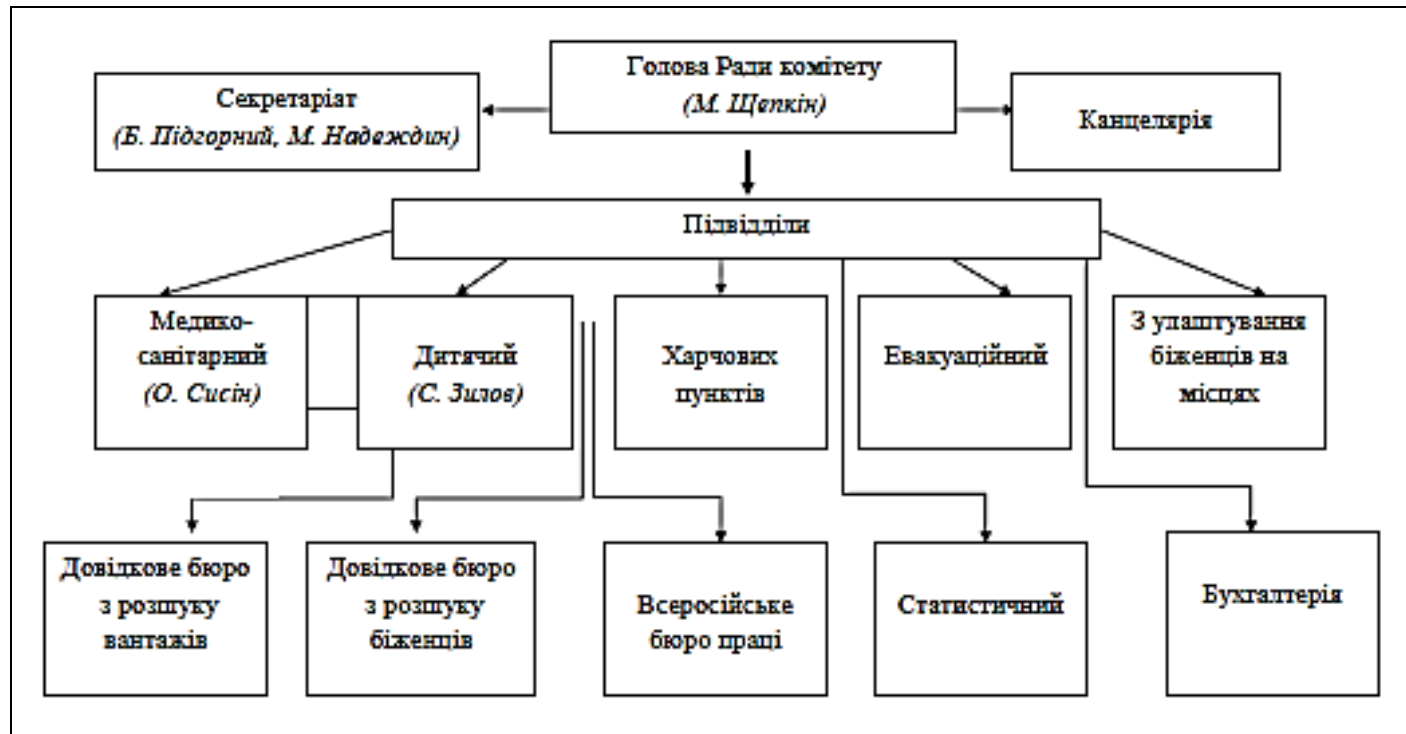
Голова Ради комітету
(М. Щепкін)

Секретаріат
(Б. Підгорний, М. Надеждин)

Канцелярія

Підвідділи

Медико-санітарний
(О. Сисін)

Дитячий
(С. Зилов)

Харчових пунктів

Евакуаційний

З улаштування біженців на місцях

Довідкове бюро з розшуку вантажів

Довідкове бюро з розшуку біженців

Всеросійське бюро праці

Статистичний

Бухгалтерія